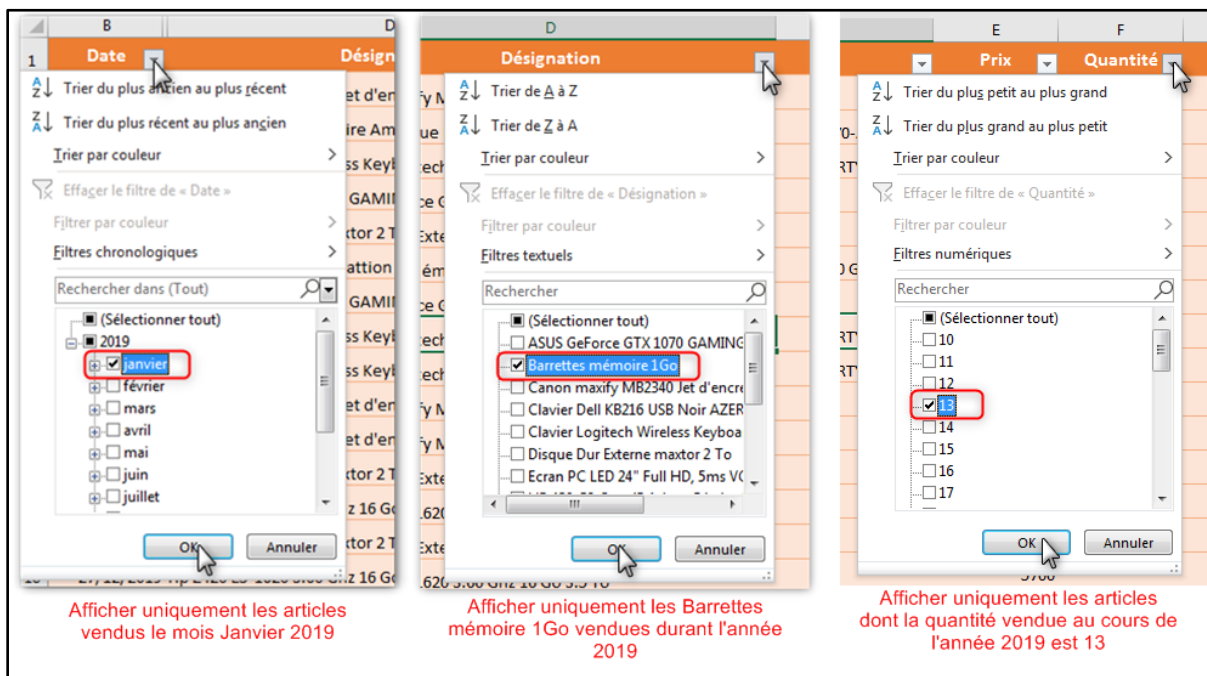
B
D
1
Date
Désign
Trier du plus ancien au plus récent
Trier du plus récent au plus ancien
Trier par couleur
Effacer le filtre de « Date »
Filtrer par couleur
Filtres chronologiques
Rechercher dans (Tout)
(Sélectionner tout)
2019
janvier
février
mars
avril
mai
juin
juillet
OK
Annuler
Afficher uniquement les articles vendus le mois Janvier 2019

D
Désignation
Trier de A à Z
Trier de Z à A
Trier par couleur
Effacer le filtre de « Désignation »
Filtrer par couleur
Filtres textuels
Rechercher
(Sélectionner tout)
ASUS GeForce GTX 1070 GAMING
Barrettes mémoire 1Go
Canon maxify MB2340 Jet d'encre
Clavier Dell KB216 USB Noir AZER
Clavier Logitech Wireless Keyboa
Disque Dur Externe maxtor 2 To
Ecran PC LED 24" Full HD, 5ms VC
OK
Annuler
Afficher uniquement les Barrettes mémoire 1Go vendues durant l'année 2019

E
F
Prix
Quantité
Trier du plus petit au plus grand
Trier du plus grand au plus petit
Trier par couleur
Effacer le filtre de « Quantité »
Filtrer par couleur
Filtres numériques
Rechercher
(Sélectionner tout)
10
11
12
13
14
15
16
17
OK
Annuler
Afficher uniquement les articles dont la quantité vendue au cours de l'année 2019 est 13